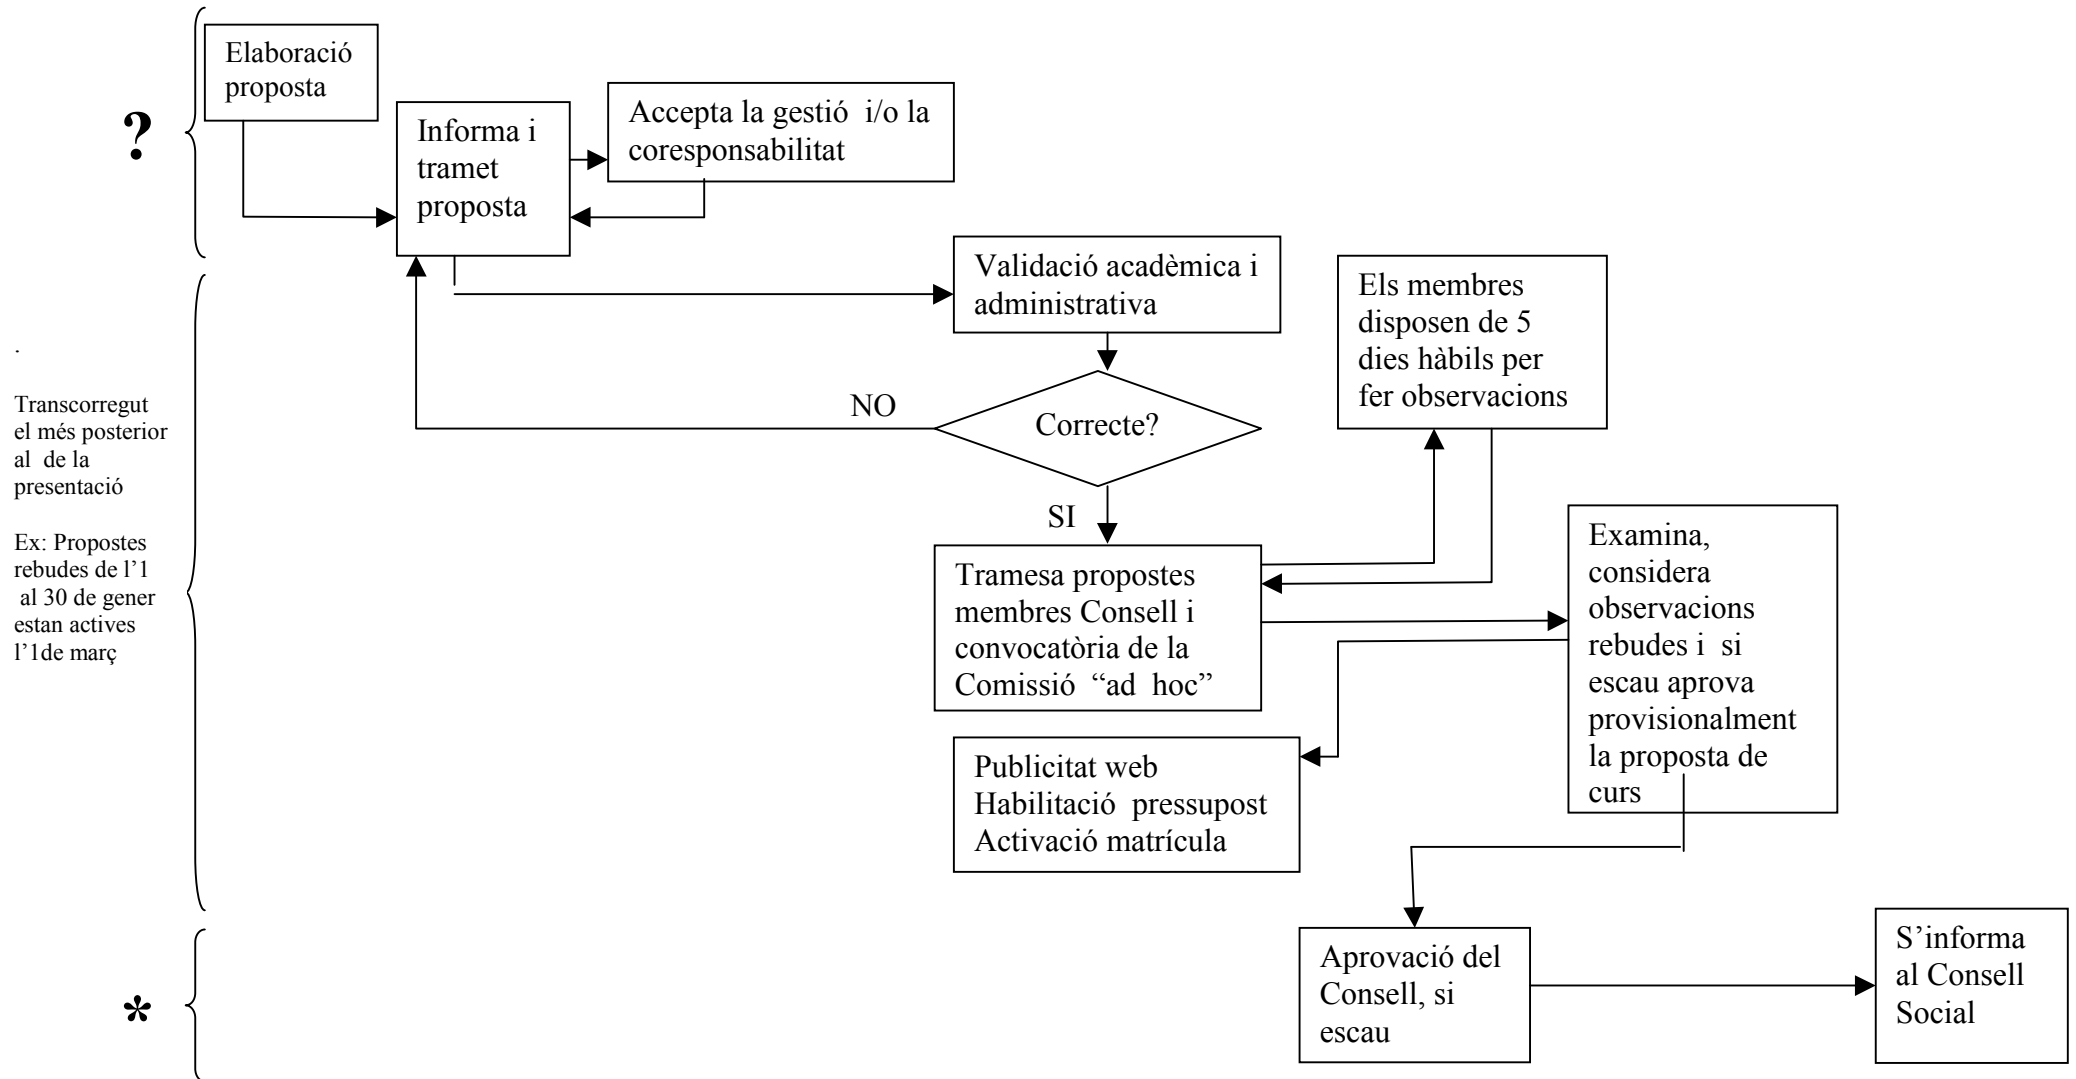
?

Elaboració proposta

Informa i tramet proposta

Accepta la gestió i/o la coresponsabilitat

.

Transcorregut el més posterior al de la presentació

Ex: Propostes rebudes de l'1 al 30 de gener estan actives l'1de març

Validació acadèmica i administrativa

Els membres disposen de 5 dies hàbils per fer observacions

NO

Correcte?

SI

Tramesa propostes membres Consell i convocatòria de la Comissió "ad hoc"

Examina, considera observacions rebudes i si escau aprova provisionalment la proposta de curs

Publicitat web
Habilitació pressupost
Activació matrícula

*

Aprovació del Consell, si escau

S'informa al Consell Social